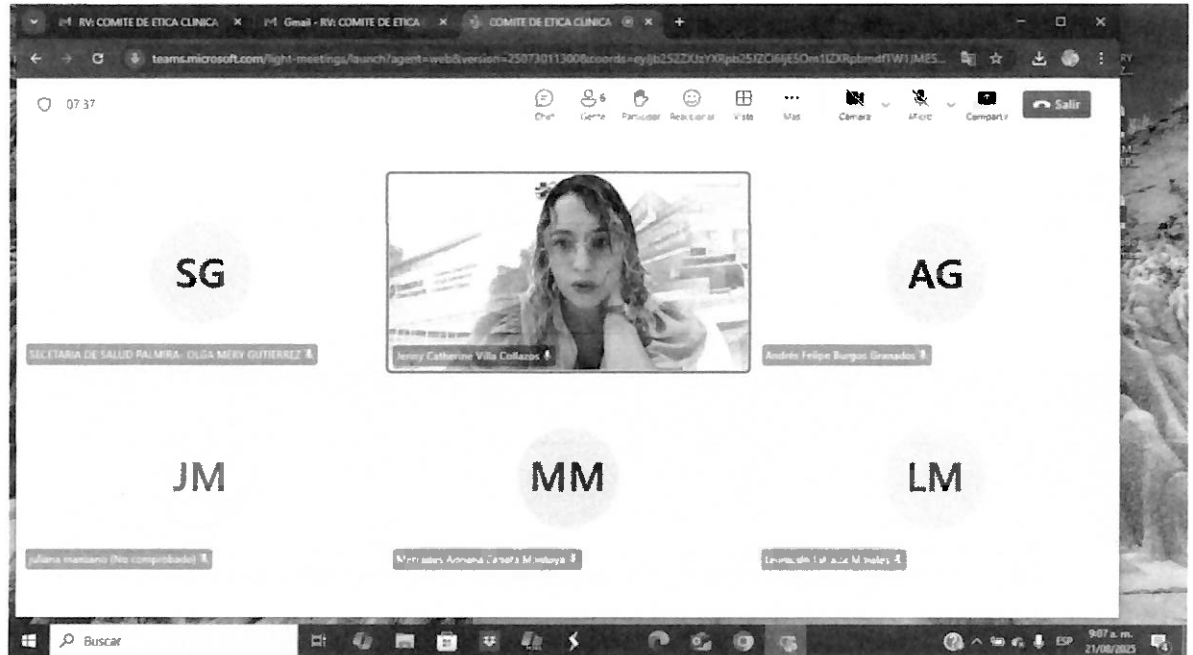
RV: COMITE DE ETICA CLINICA × | Gmail - RV: COMITE DE ETICA × | COMITE DE ETICA CLINICA × | +

teams.microsoft.com/light-meetings/launch?agent=web&version=25073011300&coords=eyJjb25zZXJzYXRpb25JZCI6IjE5Om1lZXRpbmdfTW1JMES...

07:37

Chat | Gente 6 | Participar | Reaccionar | Vista | Más | Cámara | Micro | Compartir | Salir

SG
SECTARIA DE SALUD PALMIRA - OLGA MERY GUTIERREZ

Jenny Catherine Villa Collazos

AG
Andrés Felipe Burgos Granados

JM
juliana manzano (No comprobado)

MM
Mercedes Adriana Zapata Montoya

LM
Leonardo Eustacio Morales

Buscar

ESP 9:07 a. m. 21/08/2025